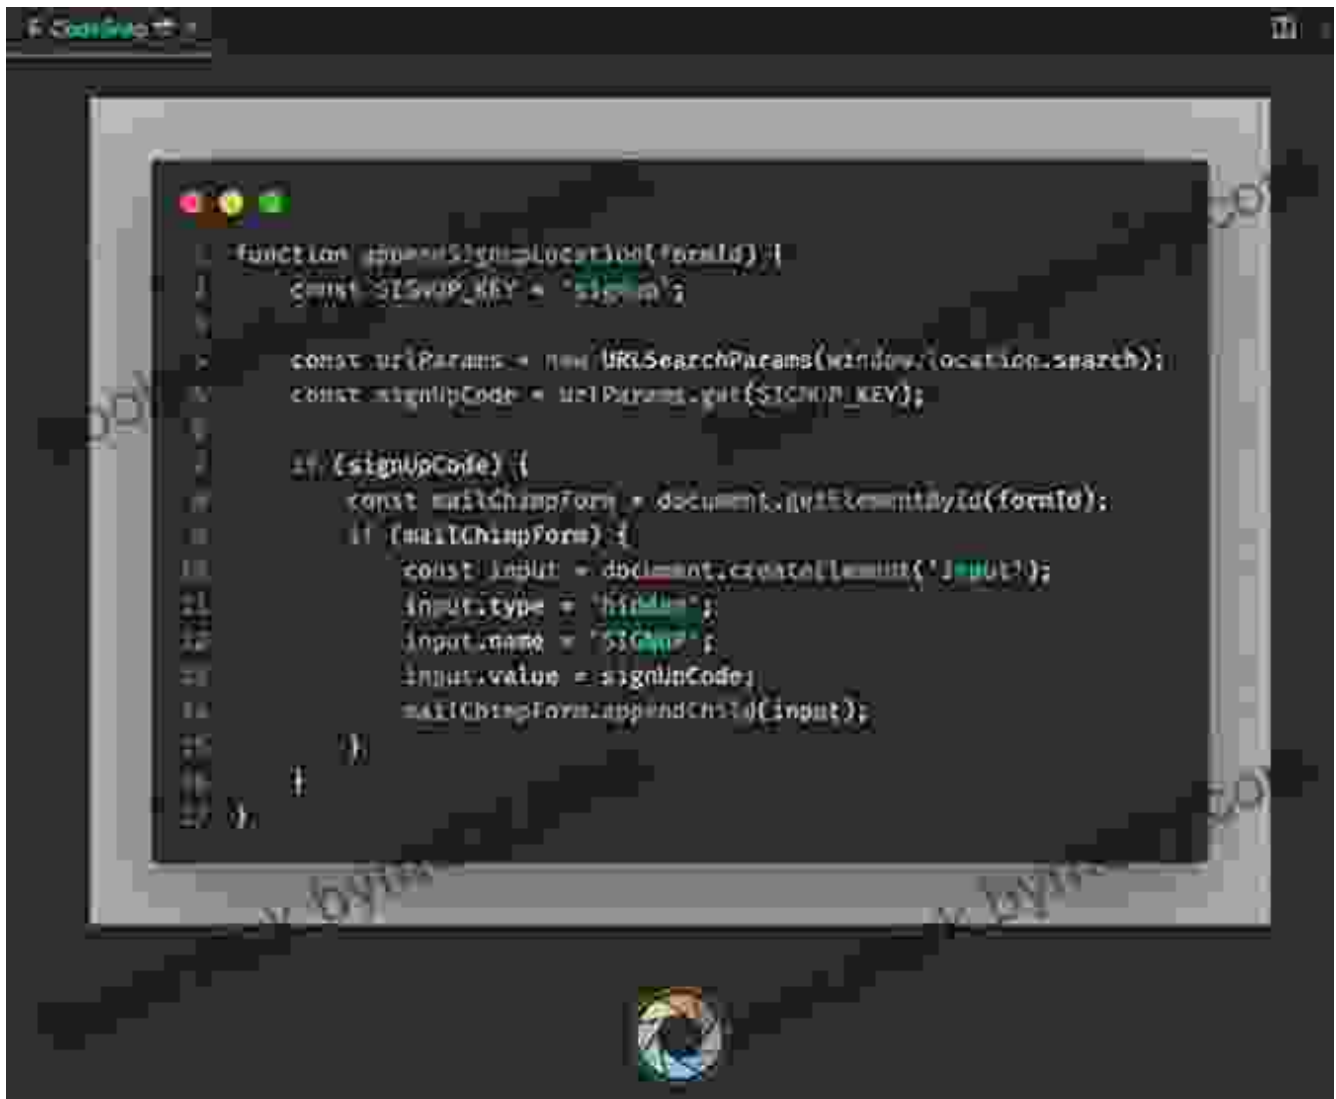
CodeSnap

1 function appendSignupLocation(formId) {
2 const SIGNUP_KEY = 'signup';
3
4 const urlParams = new URLSearchParams(window.location.search);
5 const signupCode = urlParams.get(SIGNUP_KEY);
6
7 if (signUpCode) {
8 const mailChimpForm = document.getElementById(formId);
9 if (mailChimpForm) {
10 const input = document.createElement('input');
11 input.type = 'hidden';
12 input.name = 'SIGNUP';
13 input.value = signUpCode;
14 mailChimpForm.appendChild(input);
15 }
16 }
17 };